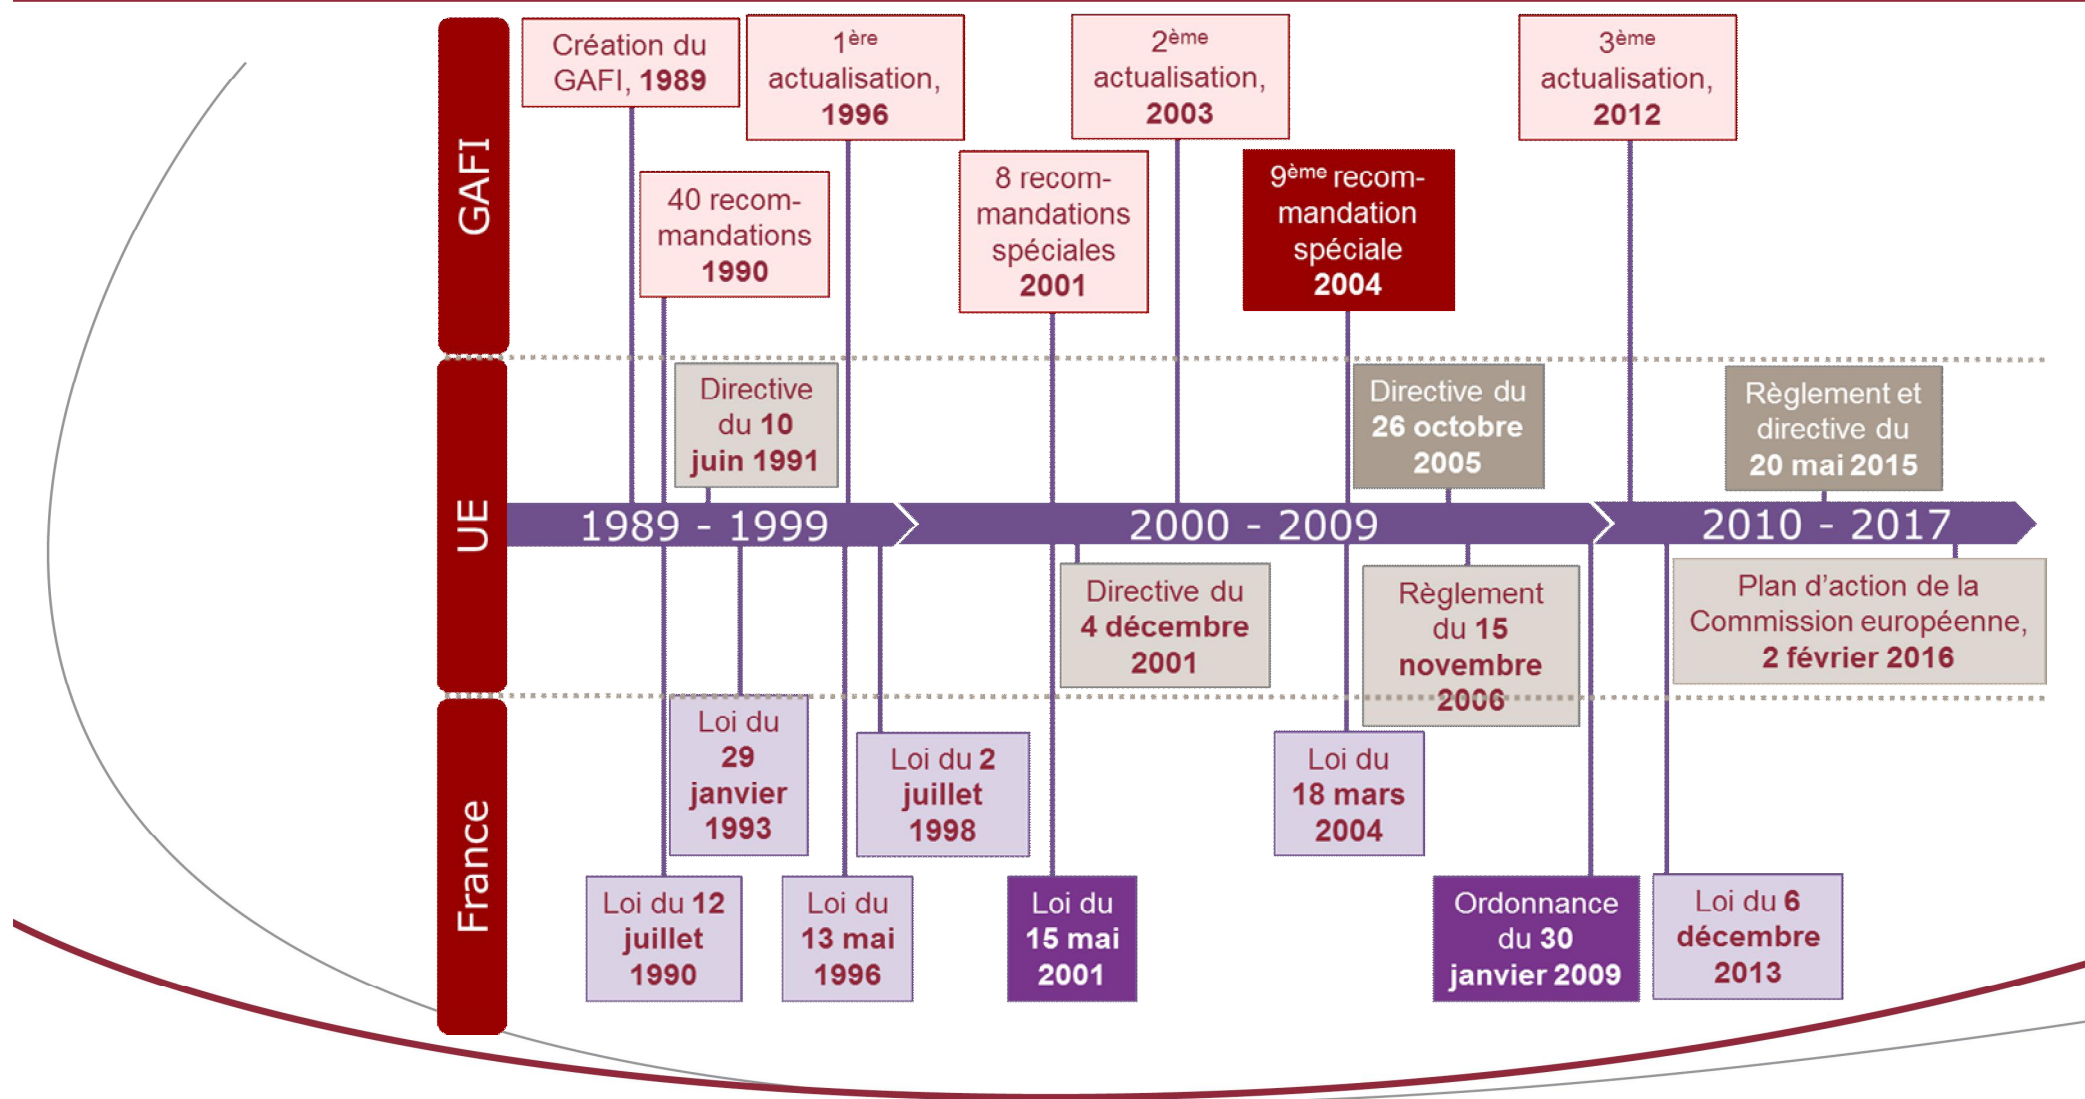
GAFI

Création du GAFI, **1989**

$1^{ère}$ actualisation, **1996**

$2^{ème}$ actualisation, **2003**

$3^{ème}$ actualisation, **2012**

40 recommandations **1990**

8 recommandations spéciales **2001**

$9^{ème}$ recommandation spéciale **2004**

UE

Directive du **10 juin 1991**

Directive du **26 octobre 2005**

Règlement et directive du **20 mai 2015**

1989 - 1999

2000 - 2009

2010 - 2017

Directive du **4 décembre 2001**

Règlement du **15 novembre 2006**

Plan d'action de la Commission européenne, **2 février 2016**

France

Loi du **29 janvier 1993**

Loi du **2 juillet 1998**

Loi du **18 mars 2004**

Loi du **12 juillet 1990**

Loi du **13 mai 1996**

Loi du **15 mai 2001**

Ordonnance du **30 janvier 2009**

Loi du **6 décembre 2013**